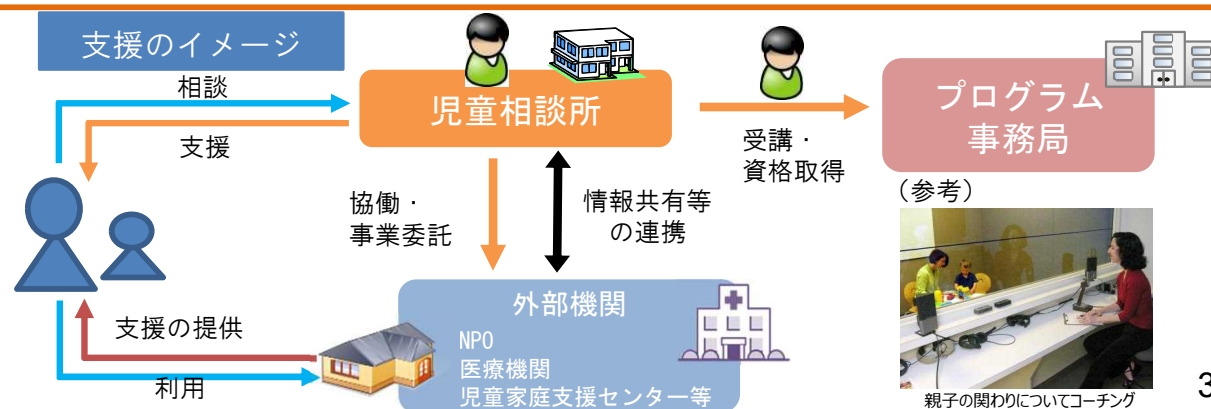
支援のイメージ

相談

支援

児童相談所

受講・
資格取得

プログラム
事務局

（参考）

協働・
事業委託

情報共有等
の連携

外部機関
NPO
医療機関
児童家庭支援センター等

支援の提供

利用

親子の関わりについてコーチング

3